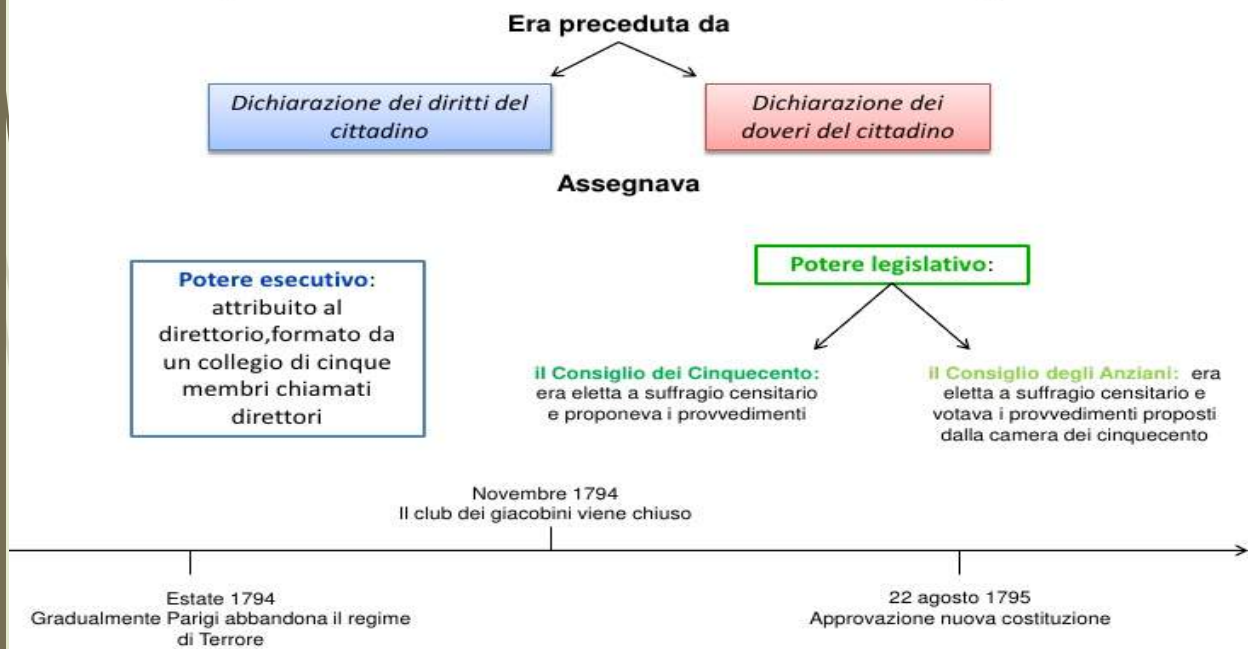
Era preceduta da

Dichiarazione dei diritti del cittadino

Dichiarazione dei doveri del cittadino

Assegnava

Potere esecutivo: attribuito al direttorio,formato da un collegio di cinque membri chiamati direttori

Potere legislativo:

il Consiglio dei Cinquecento: era eletta a suffragio censitario e proponeva i provvedimenti

il Consiglio degli Anziani: era eletta a suffragio censitario e votava i provvedimenti proposti dalla camera dei cinquecento

Novembre 1794
Il club dei giacobini viene chiuso

Estate 1794
Gradualmente Parigi abbandona il regime di Terrore

22 agosto 1795
Approvazione nuova costituzione